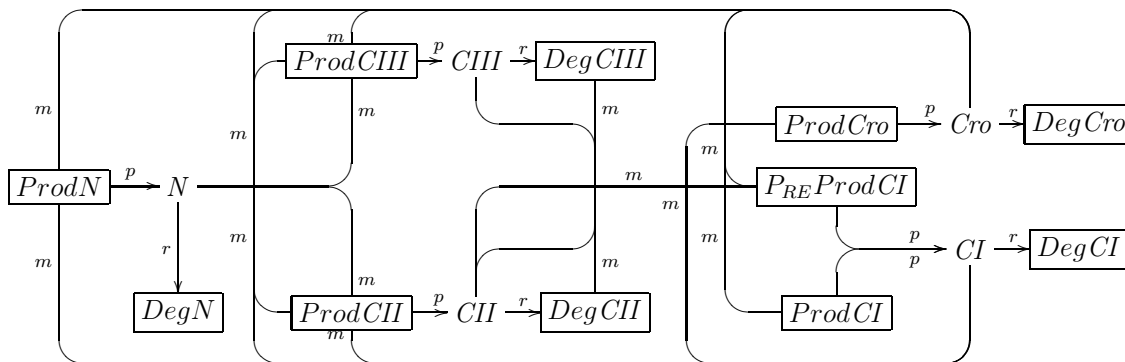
$m$ $ProdCIII$ $p$ $CIII$ $r$ $DegCIII$

$m$ $m$ $m$ $m$

$ProdCro$ $p$ $Cro$ $r$ $DegCro$

$ProdN$ $p$ $N$ $m$ $m$ $P_{RE}ProdCI$

$m$ $r$ $m$ $m$ $p$ $p$ $CI$ $r$ $DegCI$

$m$ $m$

$DegN$ $ProdCII$ $p$ $CII$ $r$ $DegCII$ $ProdCI$

$m$